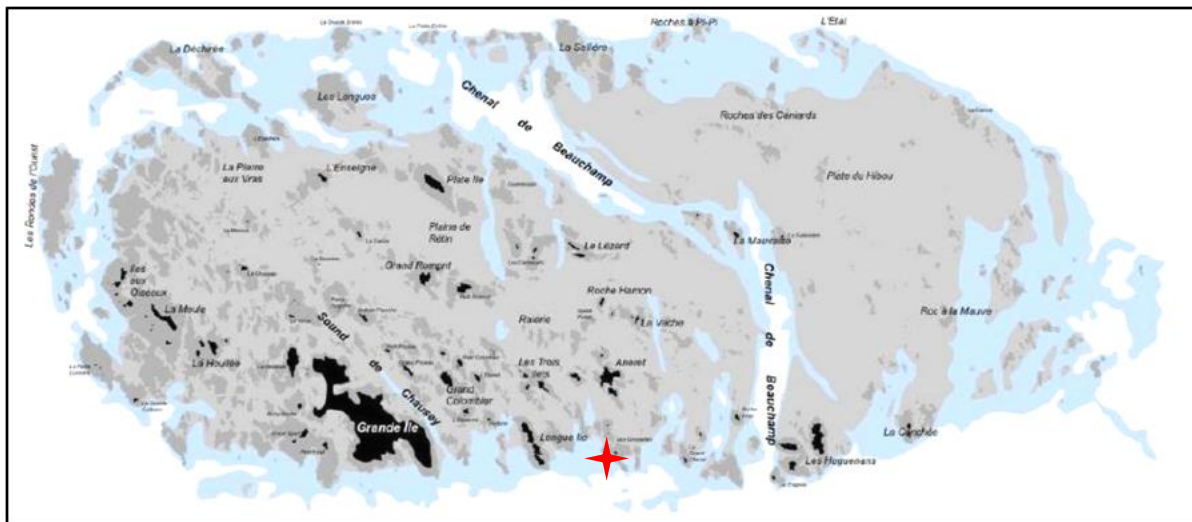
La Déchirée
La Grande Entrée
La Petite Entrée
Roches à Pi-Pi
L'Étal
La Genêtaie
Les Longues
Chenal de Beauchamp
Roches des Canards
Les Rondes de l'Ouest
La Plaine aux Vras
L'Enseigne
Plate Île
Plate du Hibou
Plaine de Rétin
La Lézard
La Mauvaise
Grand Romont
Chenal de Beauchamp
Îles aux Oiseaux
La Meule
Roche Hamon
La Vache
Roc à la Mauve
Sound de Chausey
Raierie
Les Trois Îles
Aneret
La Houllée
Grand Colombier
Grande Île
Longue Île
La Conchée
Les Huguenans